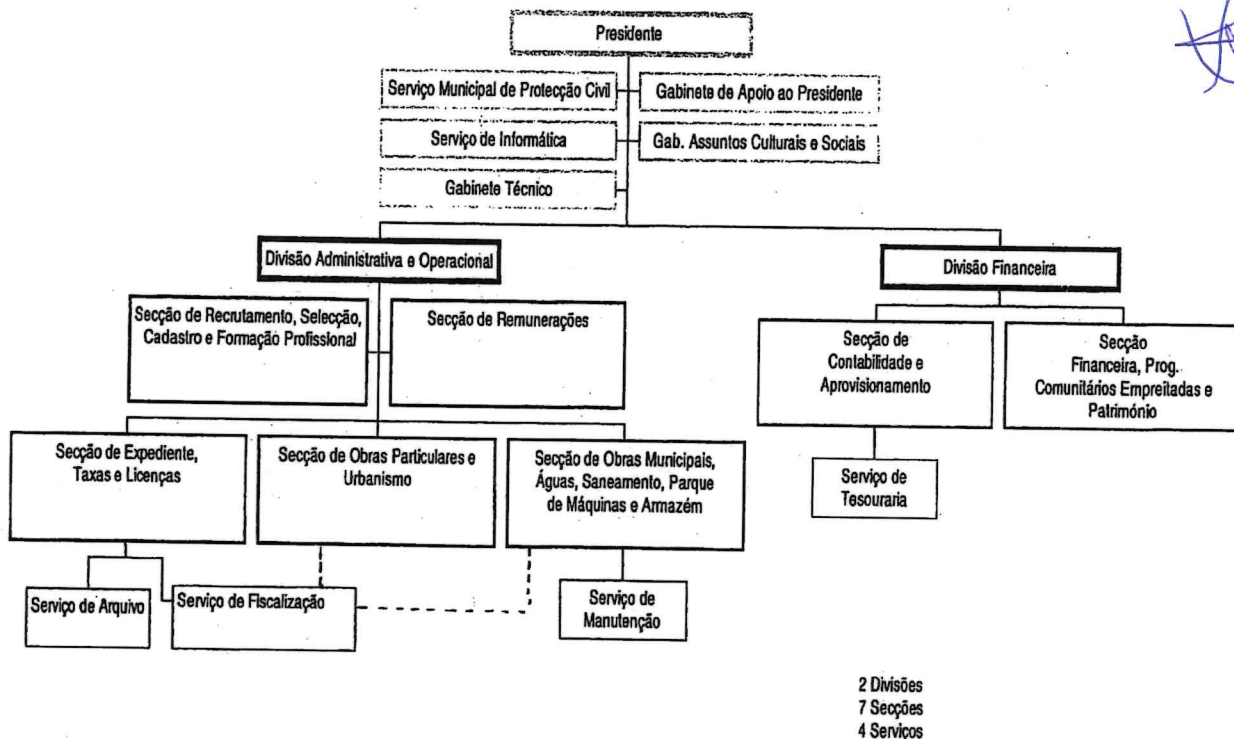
Presidente

Serviço Municipal de Protecção Civil

Gabinete de Apoio ao Presidente

Serviço de Informática

Gab. Assuntos Culturais e Sociais

Gabinete Técnico

Divisão Administrativa e Operacional

Divisão Financeira

Secção de Recrutamento, Selecção, Cadastro e Formação Profissional

Secção de Remunerações

Secção de Contabilidade e Aprovisionamento

Secção Financeira, Prog. Comunitários Empreitadas e Património

Secção de Expediente, Taxas e Licenças

Secção de Obras Particulares e Urbanismo

Secção de Obras Municipais, Águas, Saneamento, Parque de Máquinas e Armazém

Serviço de Tesouraria

Serviço de Arquivo

Serviço de Fiscalização

Serviço de Manutenção

2 Divisões
7 Secções
4 Serviços